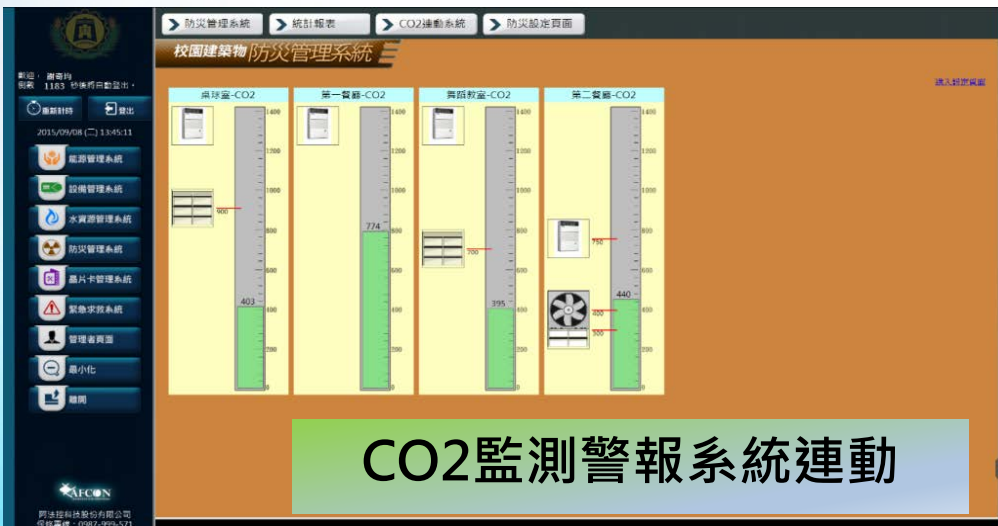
防災管理系統
統計報表
CO2連動系統
防災設定頁面

校園建築物防災管理系統

進入設定頁面

帳號： 謝奇均
剩餘 1183 秒後將自動登出。

重新計時
登出

2015/09/08 (二) 13:45:11

能源管理系統
設備管理系統
水資源管理系統
防災管理系統
晶片卡管理系統
緊急求救系統
管理者頁面
最小化
離開

桌球室-CO2
1400
1200
1000
900
800
600
403
400
200

第一餐廳-CO2
1400
1200
1000
800
774
600
400
200

舞蹈教室-CO2
1400
1200
1000
800
700
600
395
400
200

第二餐廳-CO2
1400
1200
1000
800
750
600
440
400
300
200

CO2監測警報系統連動

AFCON
阿法控科技股份有限公司
保修專線：0987-999-571